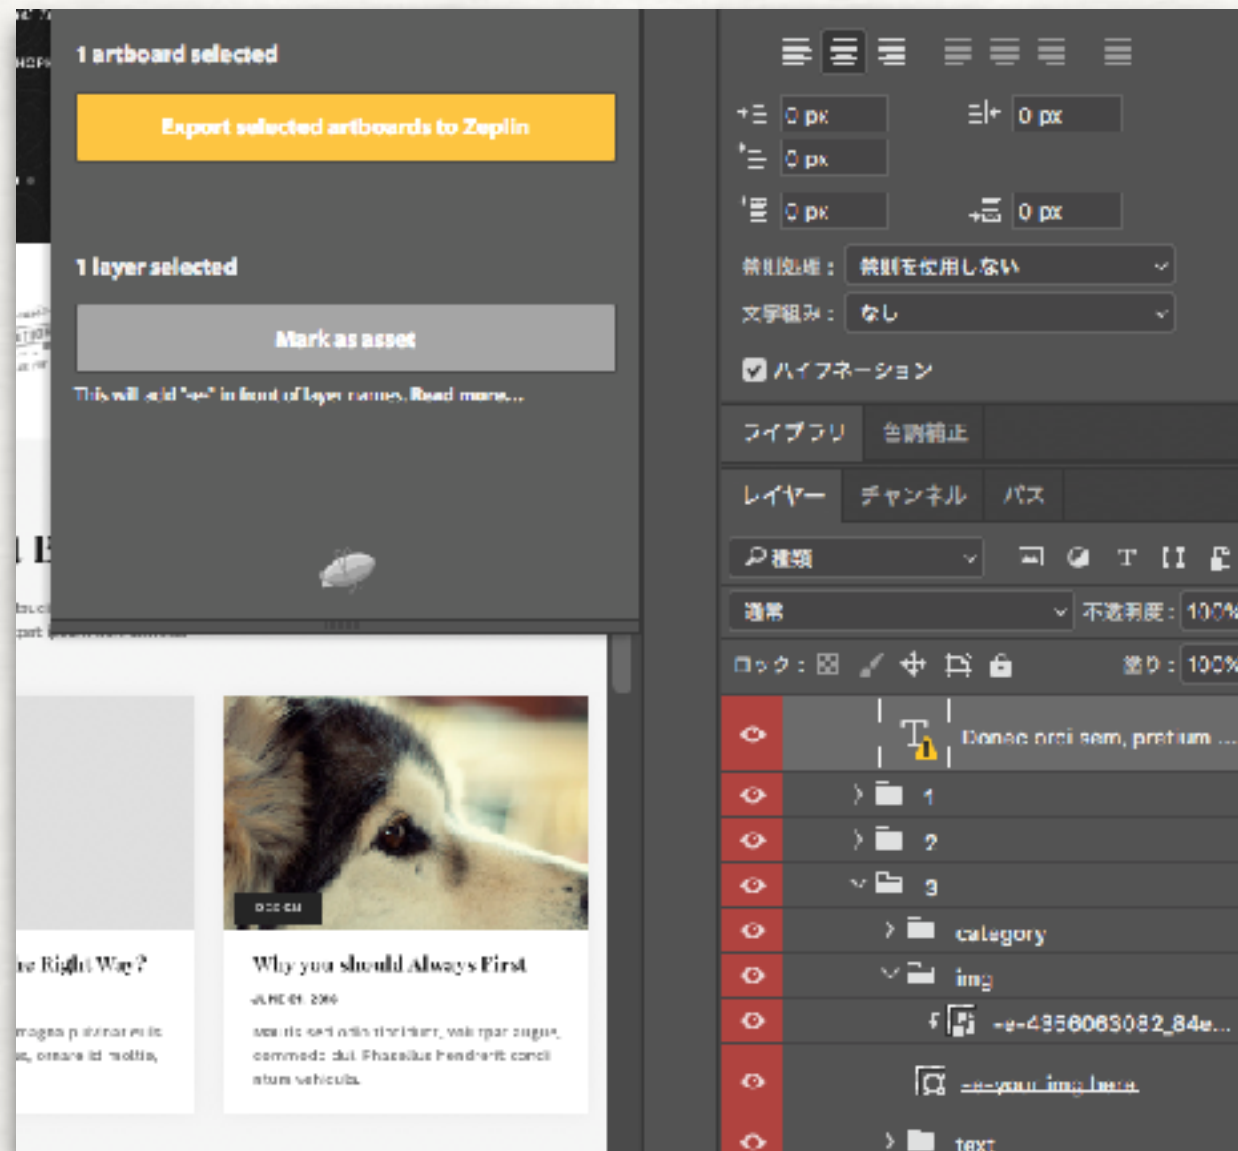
1 artboard selected

Export selected artboards to Zeplin

1 layer selected

Mark as asset

This will add "-" in front of layer names. Read more...

0 px
0 px
0 px
0 px
0 px

禁則処理： 禁則を使用しない
文字組み： なし
ハイフネーション

ライブラリ 色調補正
レイヤー チャンネル パス

種類
通常 不透明度： 100%
ロック： 塗り： 100%

Donec orci sem, pretium ...
1
2
3
category
img
-e-4356063082_84e...
-e-your img here
text

ne Right Way?

Why you should Always First

JUNE 01, 2016

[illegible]
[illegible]
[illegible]